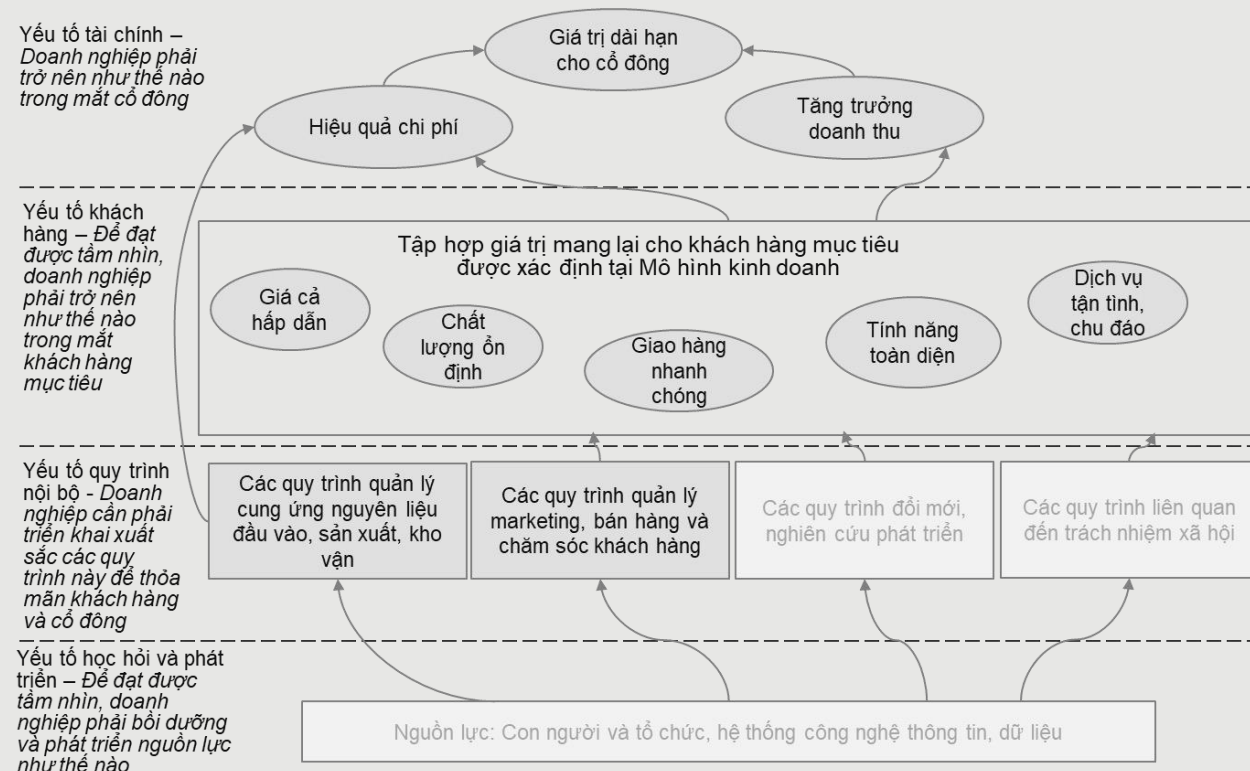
Yếu tố tài chính – *Doanh nghiệp phải trở nên như thế nào trong mắt cổ đông*

Giá trị dài hạn cho cổ đông

Hiệu quả chi phí

Tăng trưởng doanh thu

Yếu tố khách hàng – *Để đạt được tầm nhìn, doanh nghiệp phải trở nên như thế nào trong mắt khách hàng mục tiêu*

Tập hợp giá trị mang lại cho khách hàng mục tiêu được xác định tại Mô hình kinh doanh

Giá cả hấp dẫn

Chất lượng ổn định

Giao hàng nhanh chóng

Tính năng toàn diện

Dịch vụ tận tình, chu đáo

Yếu tố quy trình nội bộ - *Doanh nghiệp cần phải triển khai xuất sắc các quy trình này để thỏa mãn khách hàng và cổ đông*

Các quy trình quản lý cung ứng nguyên liệu đầu vào, sản xuất, kho vận

Các quy trình quản lý marketing, bán hàng và chăm sóc khách hàng

Các quy trình đổi mới, nghiên cứu phát triển

Các quy trình liên quan đến trách nhiệm xã hội

Yếu tố học hỏi và phát triển – *Để đạt được tầm nhìn, doanh nghiệp phải bồi dưỡng và phát triển nguồn lực như thế nào*

Nguồn lực: Con người và tổ chức, hệ thống công nghệ thông tin, dữ liệu